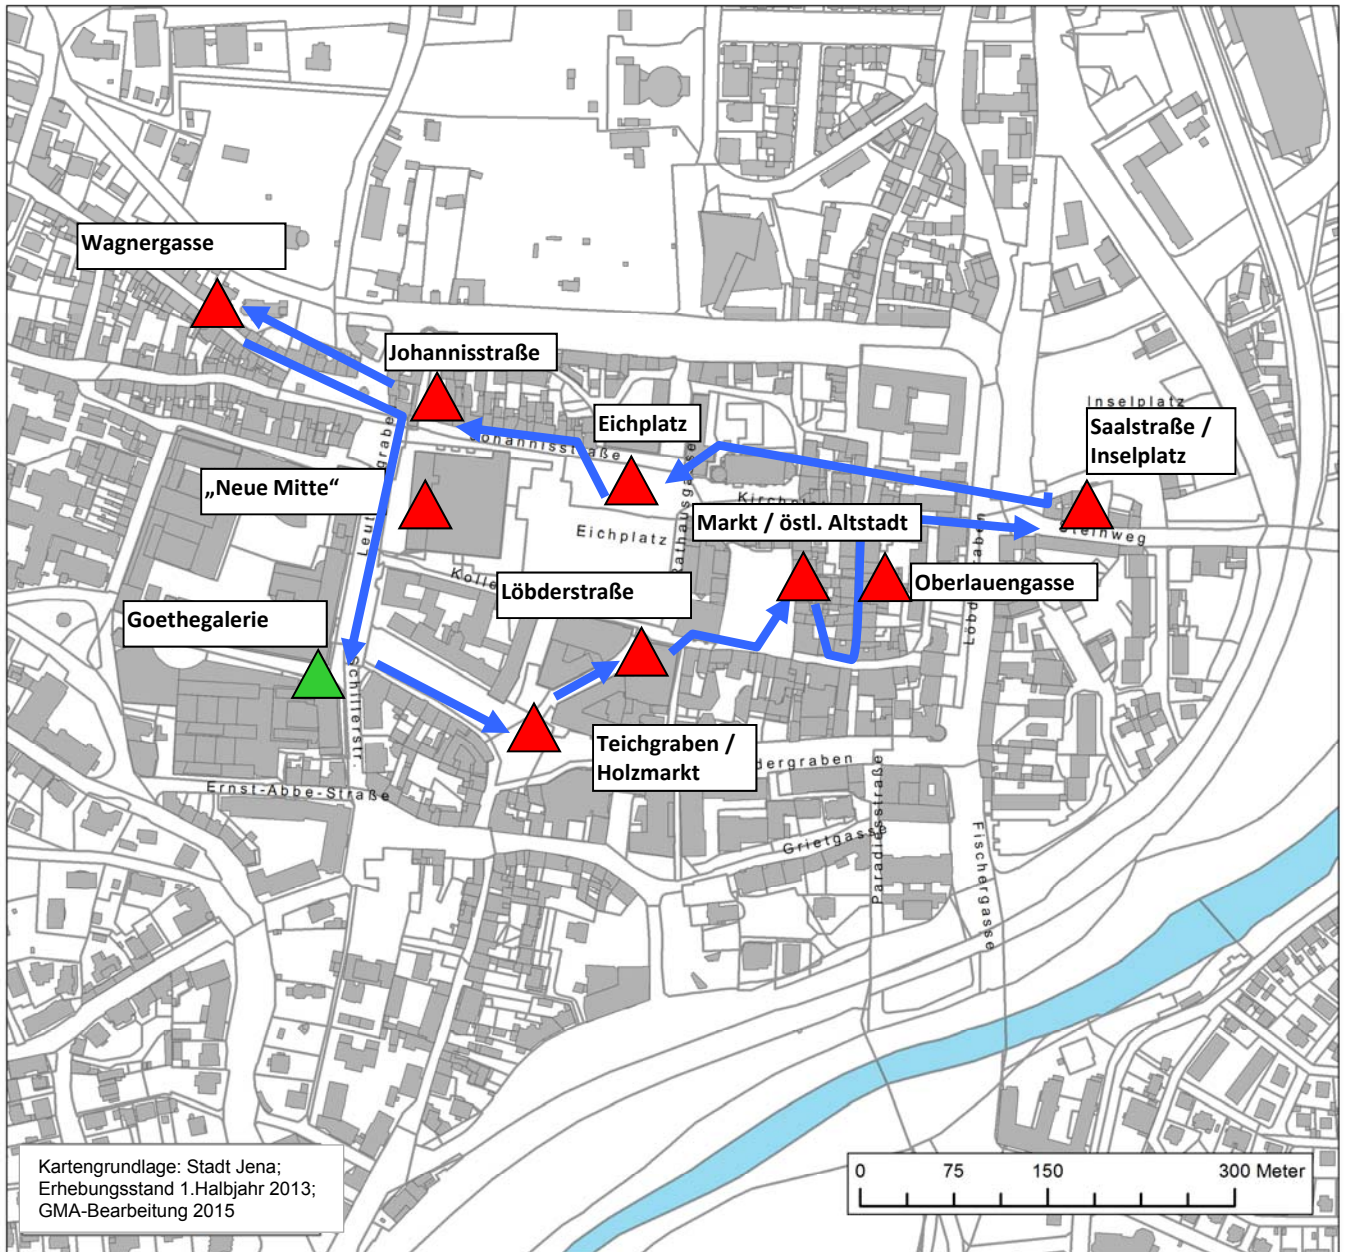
Wagnergasse

Johannisstraße

Eichplatz

Inselplatz

Saalstraße / Inselplatz

„Neue Mitte“

Johannisstraße

Leutragraben

Kirchplatz

Markt / östl. Altstadt

Eichplatz

Rathausgasse

Steinweg

Löbdergraben

Kollegiengasse

Löbderstraße

Oberlauengasse

Goethegalerie

Schillerstr.

Teichgraben / Holzmarkt

Löbdergraben

Ernst-Abbe-Straße

Grietgasse

Paradiesstraße

Fischergasse

Kartengrundlage: Stadt Jena;
Erhebungsstand 1.Halbjahr 2013;
GMA-Bearbeitung 2015

0 75 150 300 Meter